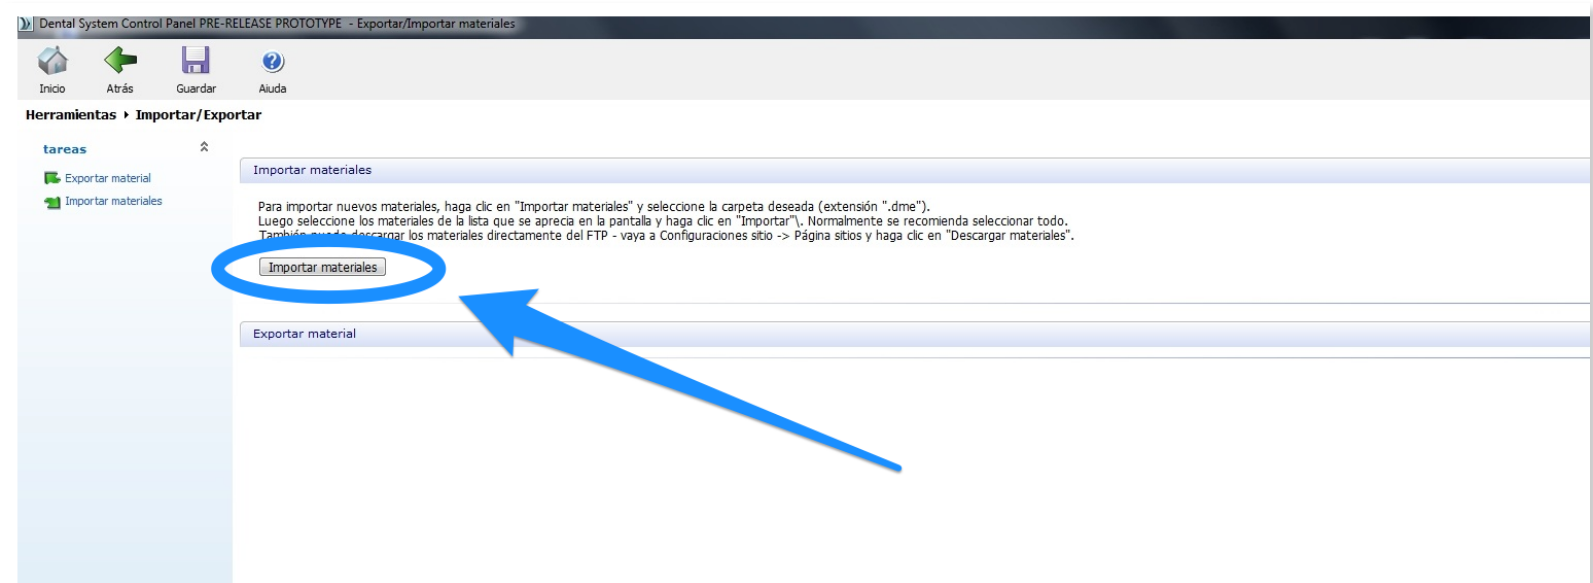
Dental System Control Panel PRE-RELEASE PROTOTYPE - Exportar/Importar materiales

Inicio Atrás Guardar Aiuda

Herramientas ▸ Importar/Exportar

tareas

Exportar material
Importar materiales

Importar materiales

Para importar nuevos materiales, haga clic en "Importar materiales" y seleccione la carpeta deseada (extensión ".dme").
Luego seleccione los materiales de la lista que se aprecia en la pantalla y haga clic en "Importar"\. Normalmente se recomienda seleccionar todo.
También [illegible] descargar los materiales directamente del FTP - vaya a Configuraciones sitio -> Página sitios y haga clic en "Descargar materiales".

Importar materiales

Exportar material